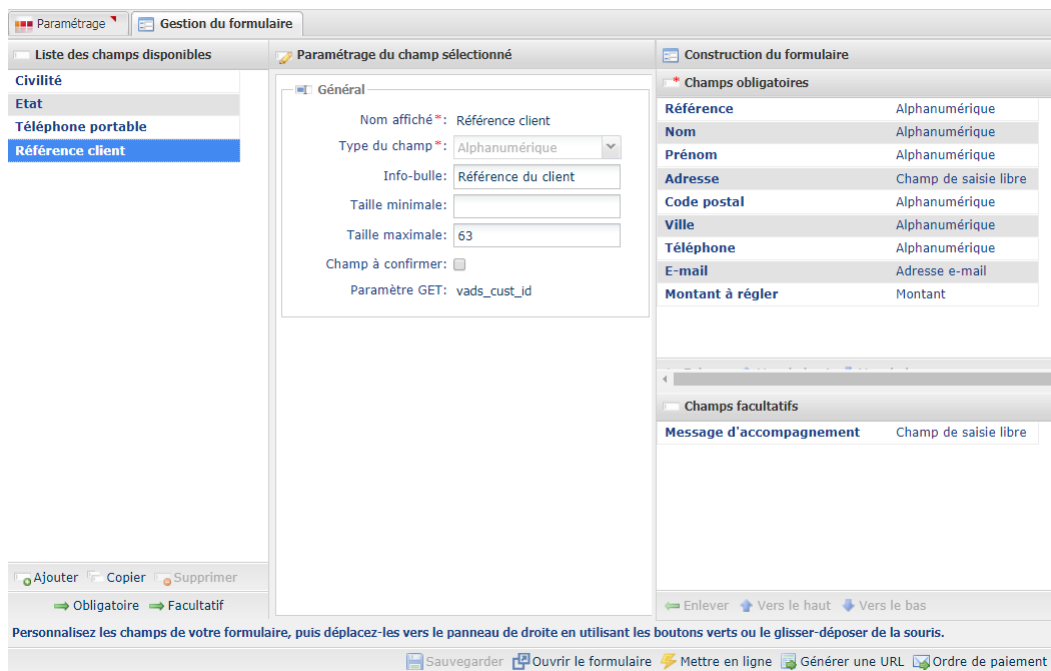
Paramétrage | Gestion du formulaire

Liste des champs disponibles
Civilité
Etat
Téléphone portable
Référence client

Ajouter Copier Supprimer
⇒ Obligatoire ⇒ Facultatif

Paramétrage du champ sélectionné

Général
Nom affiché*: Référence client
Type du champ*: Alphanumérique
Info-bulle: Référence du client
Taille minimale:
Taille maximale: 63
Champ à confirmer:
Paramètre GET: vads_cust_id

Construction du formulaire
Champs obligatoires

| | |
|---|---|
| Référence | Alphanumérique |
| Nom | Alphanumérique |
| Prénom | Alphanumérique |
| Adresse | Champ de saisie libre |
| Code postal | Alphanumérique |
| Ville | Alphanumérique |
| Téléphone | Alphanumérique |
| E-mail | Adresse e-mail |
| Montant à régler | Montant |

Champs facultatifs

| | |
|---|---|
| Message d'accompagnement | Champ de saisie libre |

Enlever Vers le haut Vers le bas

Personnalisez les champs de votre formulaire, puis déplacez-les vers le panneau de droite en utilisant les boutons verts ou le glisser-déposer de la souris.

Sauvegarder Ouvrir le formulaire Mettre en ligne Générer une URL Ordre de paiement